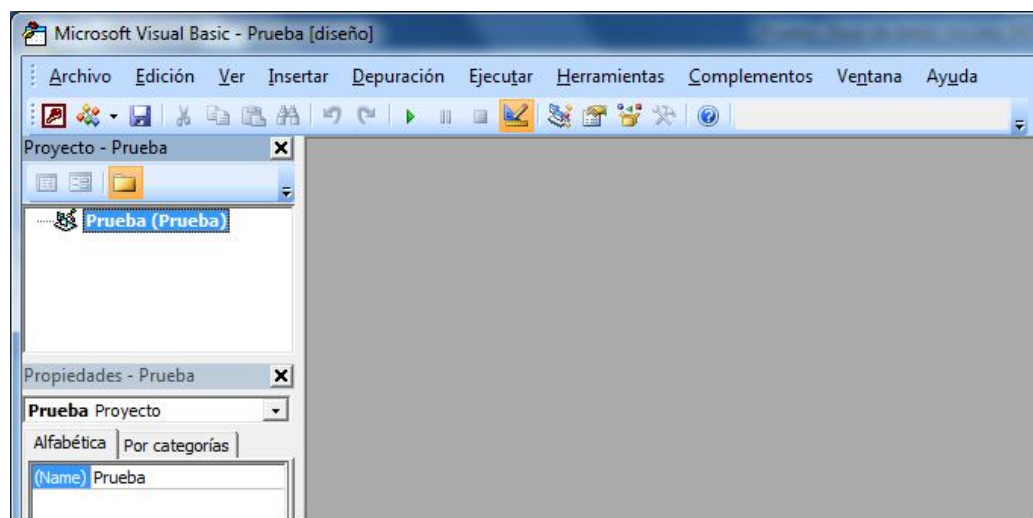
Microsoft Visual Basic - Prueba [diseño]

Archivo Edición Ver Insertar Depuración Ejecutar Herramientas Complementos Ventana Ayuda

Proyecto - Prueba

Prueba (Prueba)

Propiedades - Prueba

Prueba Proyecto

Alfabética Por categorías

(Name) Prueba